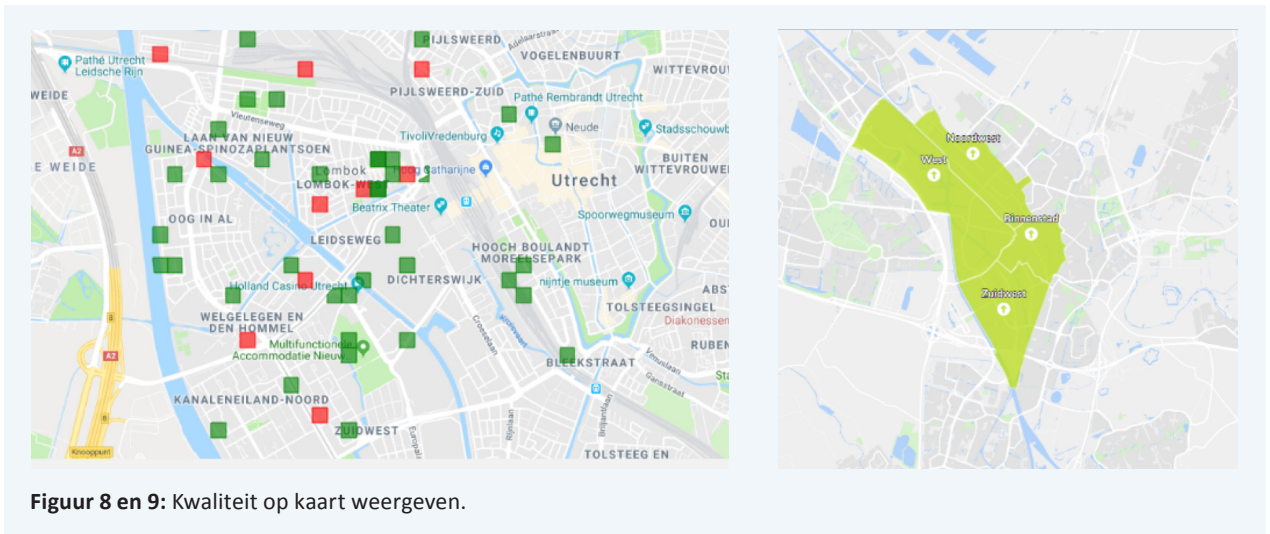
PIJLSWEERD
VOGELENBUURT
WITTEVROUW
Pathé Utrecht Leidsche Rijn
WEIDE
PIJLSWEERD-ZUID
Pathé Rembrandt Utrecht
TivoliVredenburg
Neude
Stadsschouwb
LAAN VAN NIEUW GUINEA-SPINOZAPLANTSOEN
A2
E WEIDE
Lombok
LOMBOK-WE
Catharijne
Utrecht
BUITEN WITTEVROUWE
Beatrix Theater
Spoorwegmuseum
OOG IN AL
LEIDSEWEG
HOOCH BOULANDT
MOREELSEPARK
Holland Casino Utrecht
DICHTERSWIJK
nijntje museum
TOLSTEEGSINGEL
WELGELEGEN EN DEN HOMMEL
Diakonessen
Multifunctionele Accommodatie Nieuw
RUBEN
A2
BLEEKSTRAAT
KANALENEILAND-NOORD
ZUIDWEST
TOLSTEEG EN
Knooppunt
Noordwest
West
Binnenstad
Zuidwest

**Figuur 8 en 9:** Kwaliteit op kaart weergeven.